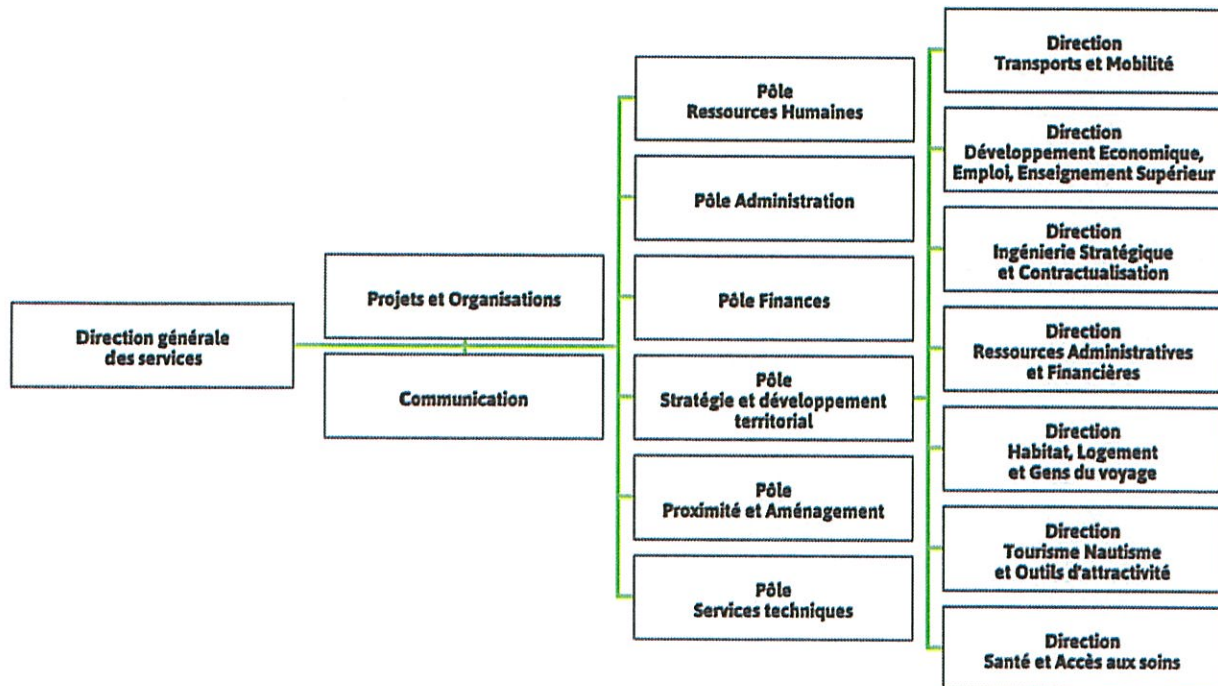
Direction générale des services

Projets et Organisations

Communication

Pôle Ressources Humaines

Pôle Administration

Pôle Finances

Pôle Stratégie et développement territorial

Pôle Proximité et Aménagement

Pôle Services techniques

Direction Transports et Mobilité

Direction Développement Economique, Emploi, Enseignement Supérieur

Direction Ingénierie Stratégique et Contractualisation

Direction Ressources Administratives et Financières

Direction Habitat, Logement et Gens du voyage

Direction Tourisme Nautisme et Outils d'attractivité

Direction Santé et Accès aux soins